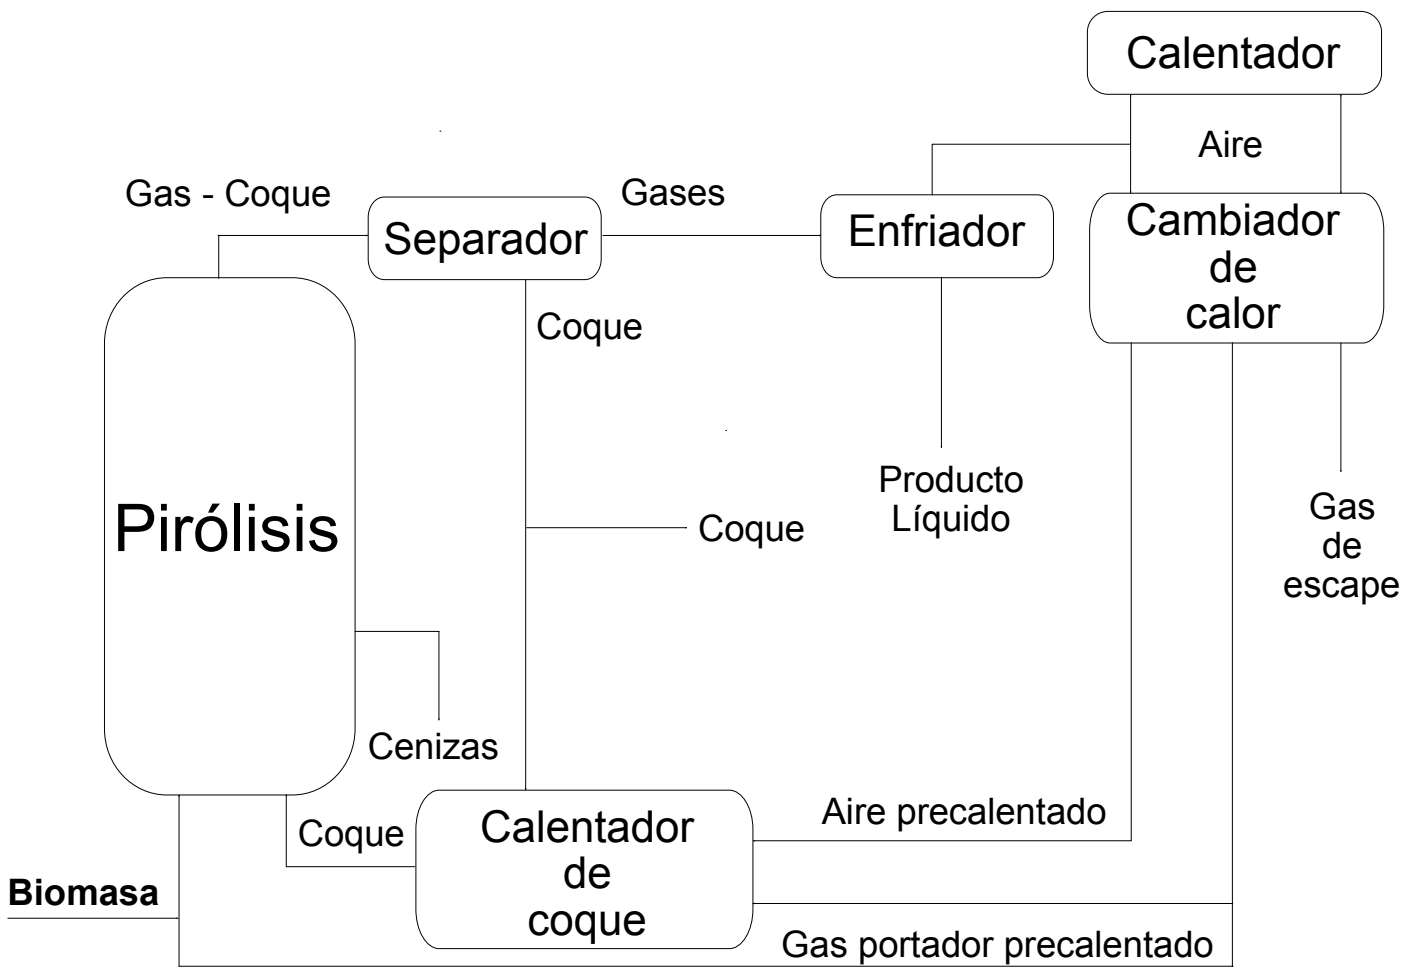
Calentador

Aire

Gas - Coque

Separador

Gases

Enfriador

Cambiador de calor

Coque

Producto Líquido

Gas de escape

Pirólisis

Coque

Cenizas

Coque

Calentador de coque

Aire precalentado

Biomasa

Gas portador precalentado